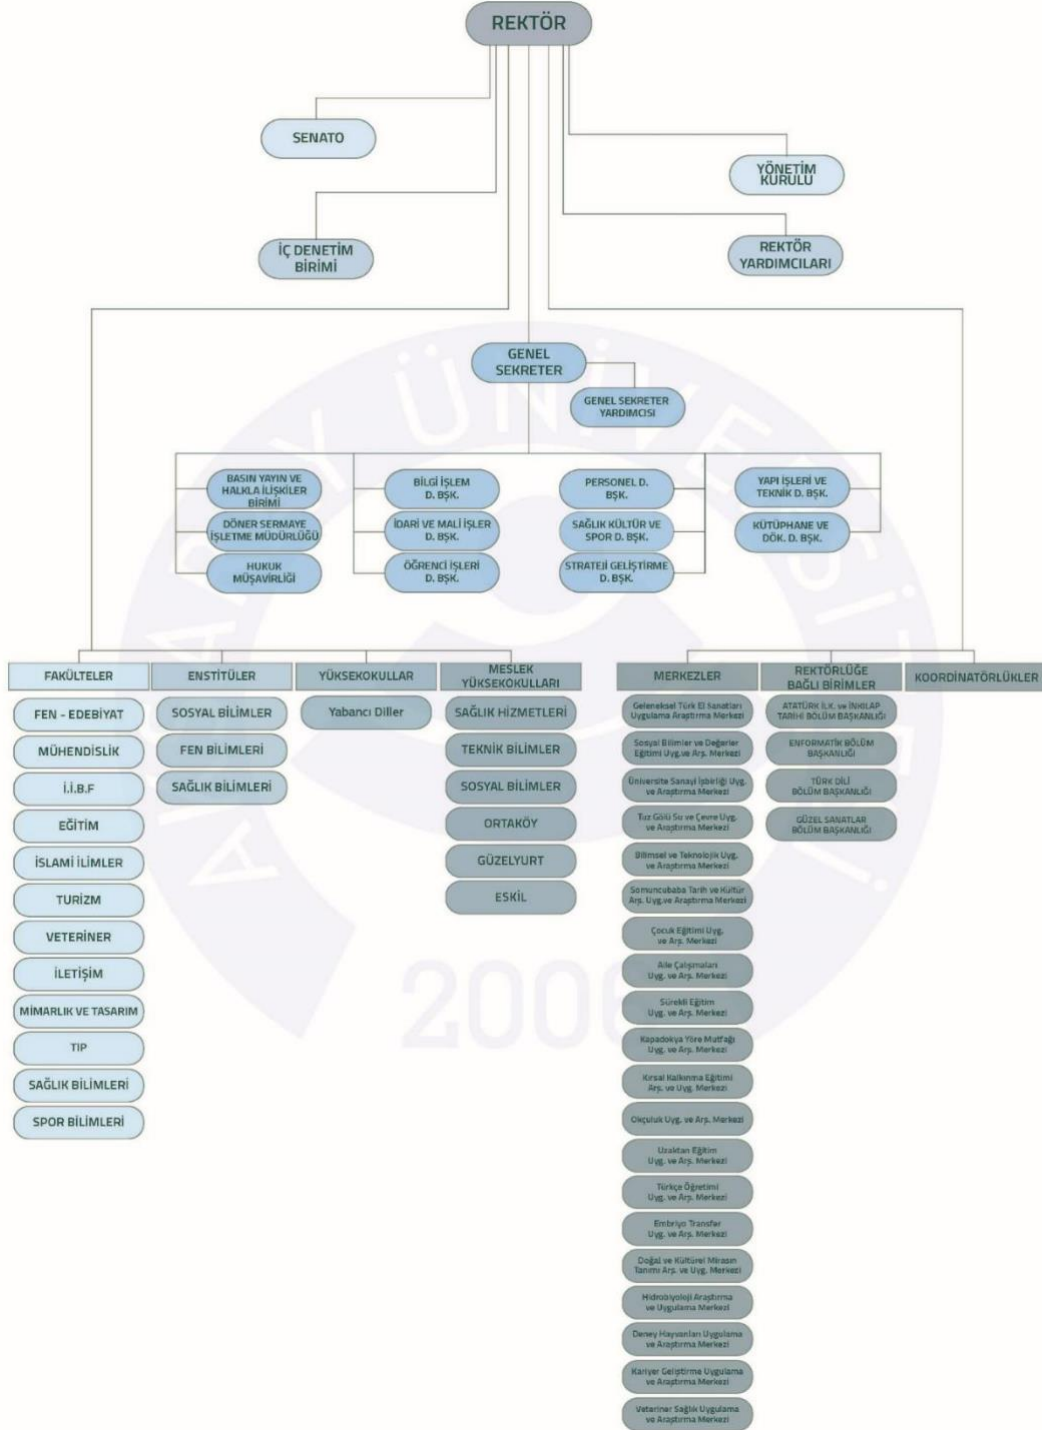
REKTÖR

SENATO

YÖNETİM KURULU

İÇ DENETİM BİRİMİ

REKTÖR YARDIMCILARI

GENEL SEKRETER

GENEL SEKRETER YARDIMCISI

BASIN YAYIN VE HALKLA İLİŞKİLER BİRİMİ

DÖNER SERMAYE İŞLETME MÜDÜRLÜĞÜ

HUKUK MÜŞAVİRLİĞİ

BİLGİ İŞLEM D. BŞK.

İDARİ VE MALİ İŞLER D. BŞK.

ÖĞRENCİ İŞLERİ D. BŞK.

PERSONEL D. BŞK.

SAĞLIK KÜLTÜR VE SPOR D. BŞK.

STRATEJİ GELİŞTİRME D. BŞK.

YAPI İŞLERİ VE TEKNİK D. BŞK.

KÜTÜPHANE VE DÖK. D. BŞK.

FAKÜLTELER

FEN - EDEBİYAT

MÜHENDİSLİK

İ.İ.B.F

EĞİTİM

İSLAMİ İLİMLER

TURİZM

VETERİNER

İLETİŞİM

MİMARLIK VE TASARIM

TIP

SAĞLIK BİLİMLERİ

SPOR BİLİMLERİ

ENSTİTÜLER

SOSYAL BİLİMLER

FEN BİLİMLERİ

SAĞLIK BİLİMLERİ

YÜKSEKOKULLAR

Yabancı Diller

MESLEK YÜKSEKOKULLARI

SAĞLIK HİZMETLERİ

TEKNİK BİLİMLER

SOSYAL BİLİMLER

ORTAKÖY

GÜZELYURT

ESKİL

MERKEZLER

Geleneksel Türk El Sanatları Uygulama Araştırma Merkezi

Sosyal Bilimler ve Değerler Eğitimi Uyg.ve Arş. Merkezi

Üniversite Sanayi İşbirliği Uyg. ve Araştırma Merkezi

Tuz Gölü Su ve Çevre Uyg. ve Araştırma Merkezi

Bilimsel ve Teknolojik Uyg. ve Araştırma Merkezi

Somuncubaba Tarih ve Kültür Arş. Uyg.ve Araştırma Merkezi

Çocuk Eğitimi Uyg. ve Arş. Merkezi

Aile Çalışmaları Uyg. ve Arş. Merkezi

Sürekli Eğitim Uyg. ve Arş. Merkezi

Kapadokya Yöre Mutfağı Uyg. ve Arş. Merkezi

Kırsal Kalkınma Eğitimi Arş. ve Uyg. Merkezi

Okçuluk Uyg. ve Arş. Merkezi

Uzaktan Eğitim Uyg. ve Arş. Merkezi

Türkçe Öğretimi Uyg. ve Arş. Merkezi

Embriyo Transfer Uyg. ve Arş. Merkezi

Doğal ve Kültürel Mirasın Tanımı Arş. ve Uyg. Merkezi

Hidrobiyoloji Araştırma ve Uygulama Merkezi

Deney Hayvanları Uygulama ve Araştırma Merkezi

Kariyer Geliştirme Uygulama ve Araştırma Merkezi

Veteriner Sağlık Uygulama ve Araştırma Merkezi

REKTÖRLÜĞE BAĞLI BİRİMLER

ATATÜRK İLK. ve İNKILAP TARİHİ BÖLÜM BAŞKANLIĞI

ENFORMATİK BÖLÜM BAŞKANLIĞI

TÜRK DİLİ BÖLÜM BAŞKANLIĞI

GÜZEL SANATLAR BÖLÜM BAŞKANLIĞI

KOORDİNATÖRLÜKLER

2006